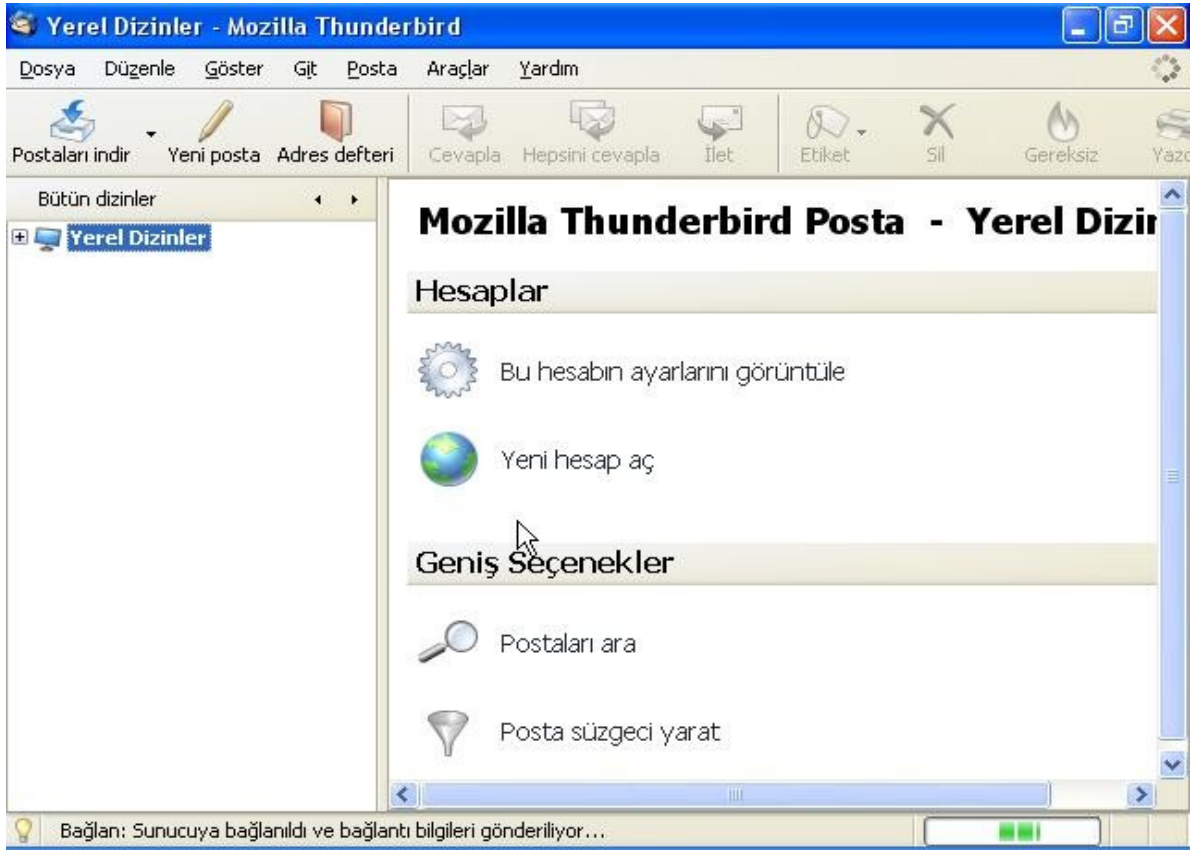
Yerel Dizinler - Mozilla Thunderbird

Dosya Düzenle Göster Git Posta Araçlar Yardım

Postaları indir Yeni posta Adres defteri Cevapla Hepsini cevapla İlet Etiket Sil Gereksiz Yazd

Bütün dizinler

Yerel Dizinler

Mozilla Thunderbird Posta - Yerel Dizir

Hesaplar

Bu hesabın ayarlarını görüntüle

Yeni hesap aç

Geniş Seçenekler

Postaları ara

Posta süzgeci yarat

Bağlan: Sunucuya bağlanıldı ve bağlantı bilgileri gönderiliyor...